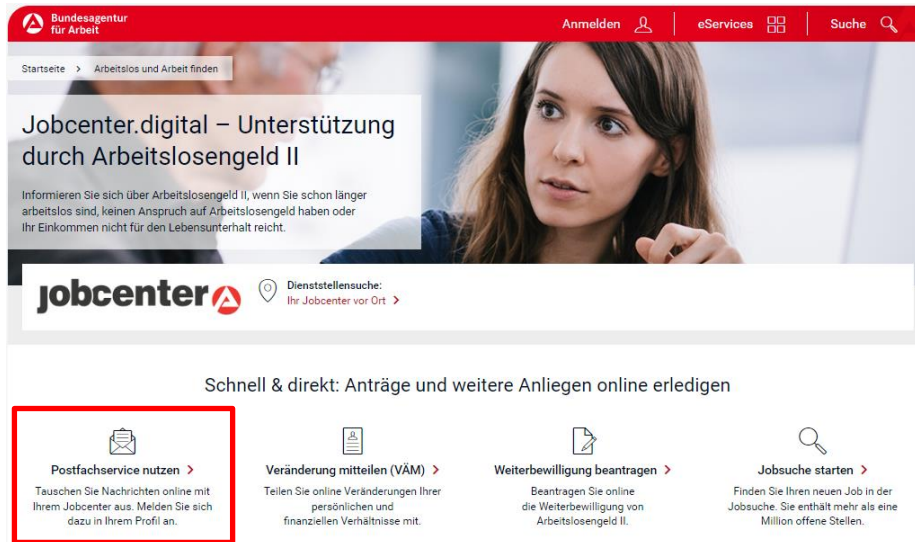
Bundesagentur für Arbeit

Anmelden

eServices

Suche

Startseite > Arbeitslos und Arbeit finden

Jobcenter.digital – Unterstützung durch Arbeitslosengeld II

Informieren Sie sich über Arbeitslosengeld II, wenn Sie schon länger arbeitslos sind, keinen Anspruch auf Arbeitslosengeld haben oder Ihr Einkommen nicht für den Lebensunterhalt reicht.

jobcenter

Dienststellensuche:
Ihr Jobcenter vor Ort >

Schnell & direkt: Anträge und weitere Anliegen online erledigen

Postfachservice nutzen >
Tauschen Sie Nachrichten online mit Ihrem Jobcenter aus. Melden Sie sich dazu in Ihrem Profil an.

Veränderung mitteilen (VÄM) >
Teilen Sie online Veränderungen Ihrer persönlichen und finanziellen Verhältnisse mit.

Weiterbewilligung beantragen >
Beantragen Sie online die Weiterbewilligung von Arbeitslosengeld II.

Jobsuche starten >
Finden Sie Ihren neuen Job in der Jobsuche. Sie enthält mehr als eine Million offene Stellen.